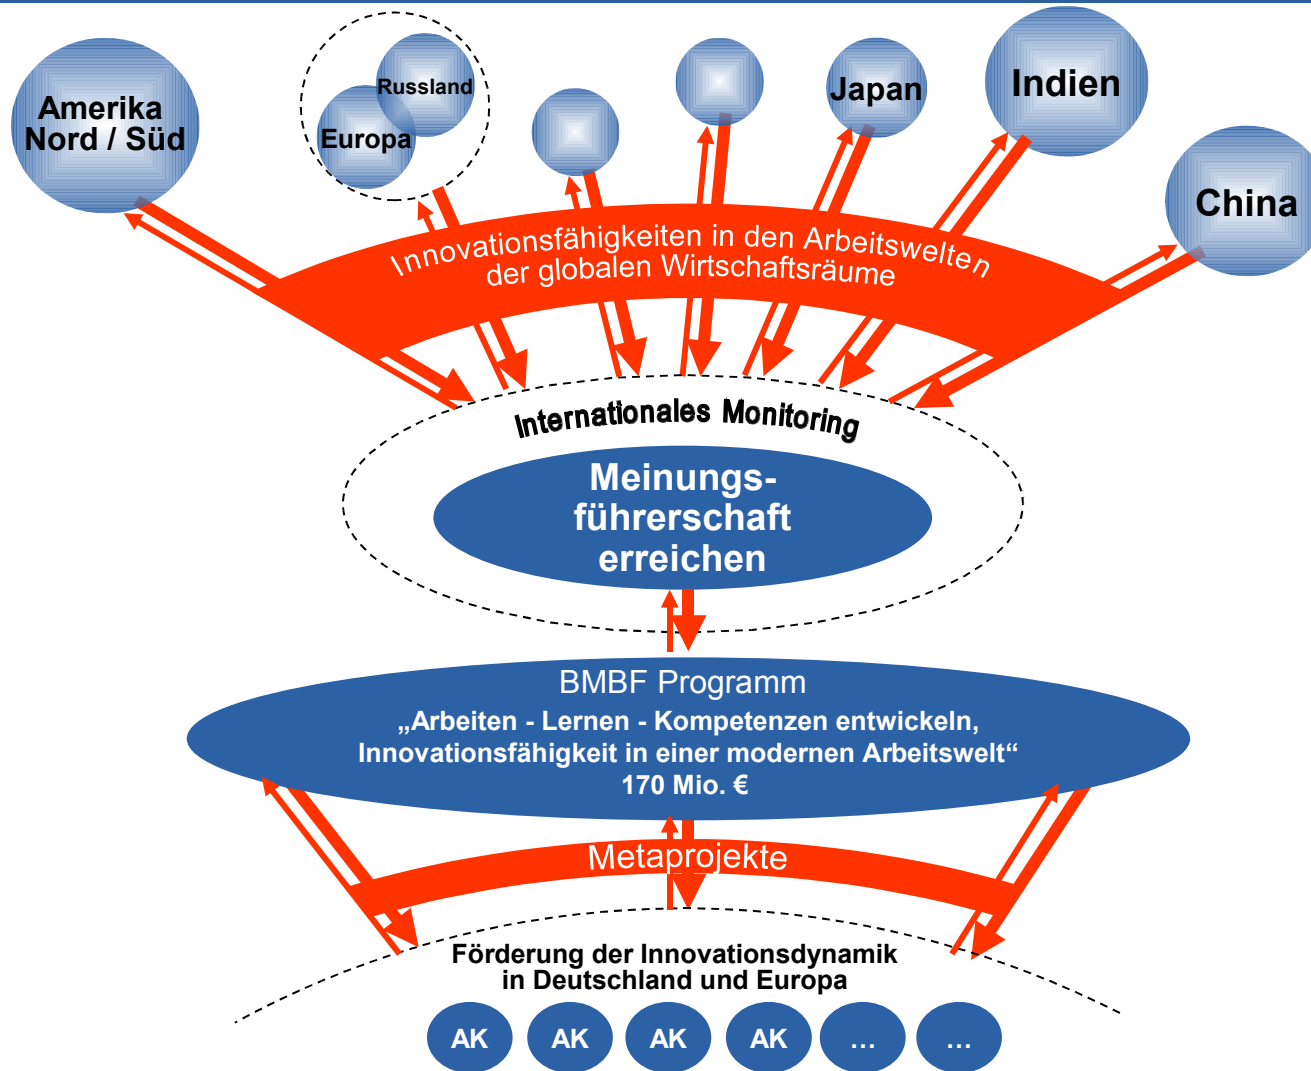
Amerika Nord / Süd

Russland

Europa

Japan

Indien

China

Innovationsfähigkeiten in den Arbeitswelten der globalen Wirtschaftsräume

Internationales Monitoring

Meinungs-führerschaft erreichen

BMBF Programm

„Arbeiten - Lernen - Kompetenzen entwickeln, Innovationsfähigkeit in einer modernen Arbeitswelt“

170 Mio. €

Metaprojekte

Förderung der Innovationsdynamik in Deutschland und Europa

AK

AK

AK

AK

…

…